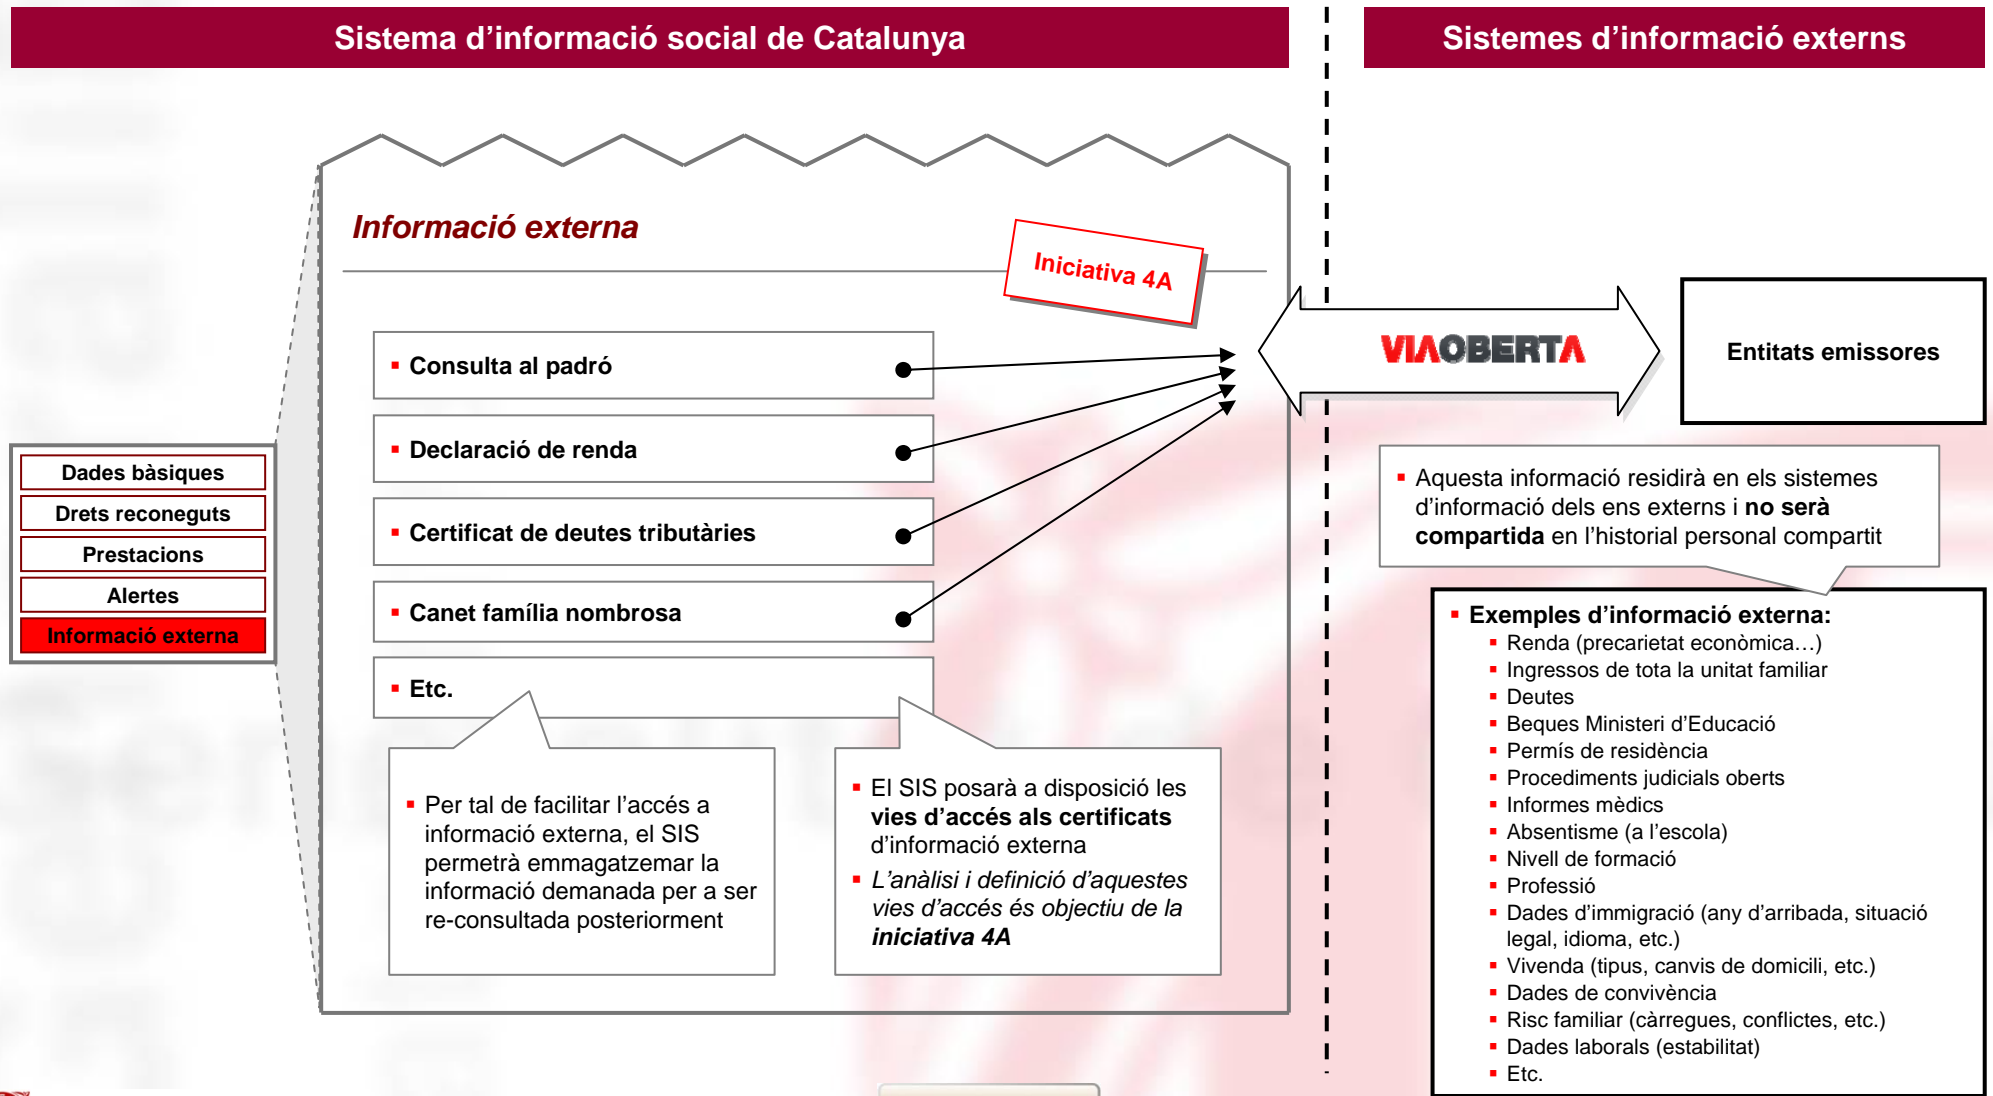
Sistema d'informació social de Catalunya

Sistemes d'informació externs

Informació externa

Iniciativa 4A

Dades bàsiques
Drets reconeguts
Prestacions
Alertes
Informació externa

▪ Consulta al padró
▪ Declaració de renda
▪ Certificat de deutes tributàries
▪ Canet família nombrosa
▪ Etc.

VIAOBERTA

Entitats emissores

▪ Aquesta informació residirà en els sistemes d'informació dels ens externs i **no serà compartida** en l'historial personal compartit

▪ Per tal de facilitar l'accés a informació externa, el SIS permetrà emmagatzemar la informació demanada per a ser re-consultada posteriorment

▪ El SIS posarà a disposició les **vies d'accés als certificats** d'informació externa
▪ *L'anàlisi i definició d'aquestes vies d'accés és objectiu de la **iniciativa 4A***

▪ **Exemples d'informació externa:**
▪ Renda (precarietat econòmica…)
▪ Ingressos de tota la unitat familiar
▪ Deutes
▪ Beques Ministeri d'Educació
▪ Permís de residència
▪ Procediments judicials oberts
▪ Informes mèdics
▪ Absentisme (a l'escola)
▪ Nivell de formació
▪ Professió
▪ Dades d'immigració (any d'arribada, situació legal, idioma, etc.)
▪ Vivenda (tipus, canvis de domicili, etc.)
▪ Dades de convivència
▪ Risc familiar (càrregues, conflictes, etc.)
▪ Dades laborals (estabilitat)
▪ Etc.